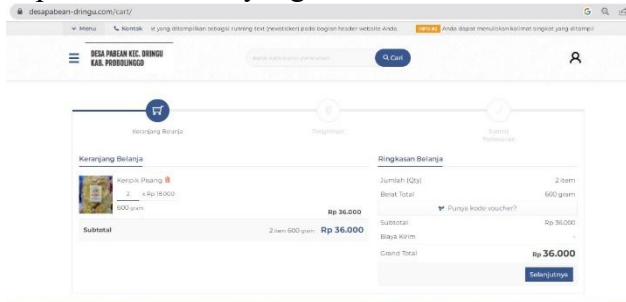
desapabean-dringu.com/cart/

Menu Kontak ...t yang ditampilkan sebagai running text (newsticker) pada bagian header website Anda. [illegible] Anda dapat menuliskan kalimat singkat yang ditampil

DESA PABEAN KEC. DRINGU KAB. PROBOLINGGO

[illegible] Cari

Keranjang Belanja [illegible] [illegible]

Keranjang Belanja

Keripik Pisang
2 x Rp 18.000
600 gram
Rp 36.000

Subtotal 2 item 600 gram Rp 36.000

Ringkasan Belanja

Jumlah (Qty) 2 item
Berat Total 600 gram
Punya kode voucher?
Subtotal Rp 36.000
Biaya Kirim -
Grand Total Rp 36.000

Selanjutnya